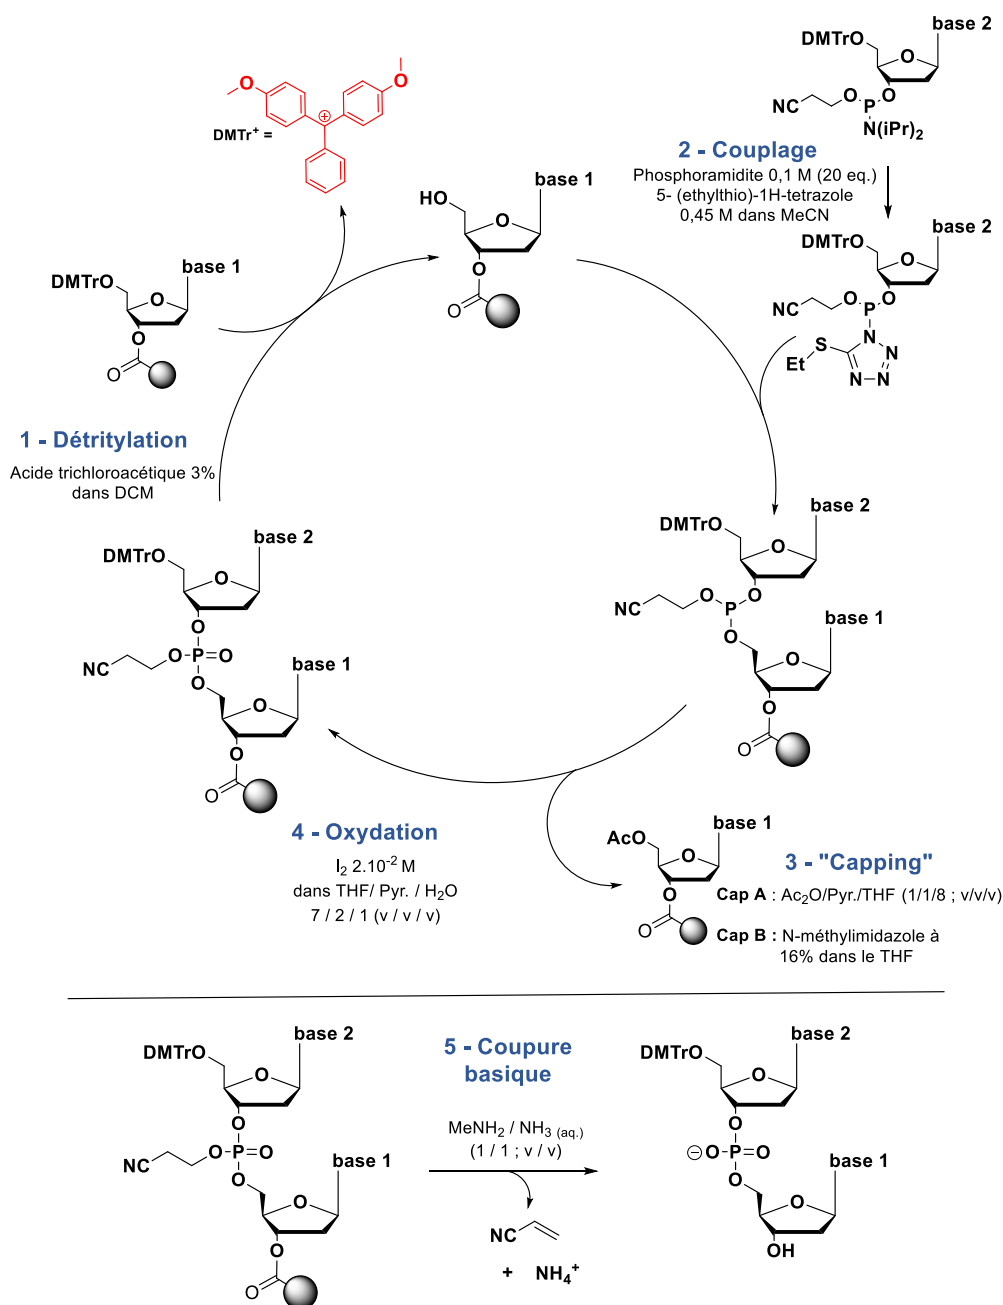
DMTr$^+$ =

base 2
DMTrO
O
NC O P O
N(iPr)$_2$

2 - Couplage
Phosphoramidite 0,1 M (20 eq.)
5- (ethylthio)-1H-tetrazole
0,45 M dans MeCN

base 2
DMTrO
O
NC O P O
N
Et S N
N N

HO
base 1
O
O
O

DMTrO
base 1
O
O
O

1 - Détritylation
Acide trichloroacétique 3%
dans DCM

base 2
DMTrO
O
O
NC O P O
O
base 1
O
O
O

base 2
DMTrO
O
NC O P O
O
base 1
O
O
O

4 - Oxydation
$I_2$ 2.10$^{-2}$ M
dans THF/ Pyr. / $H_2O$
7 / 2 / 1 (v / v / v)

AcO
base 1
O
O
O

3 - "Capping"
Cap A : $Ac_2O$/Pyr./THF (1/1/8 ; v/v/v)
Cap B : N-méthylimidazole à 16% dans le THF

base 2
DMTrO
O
O
NC O P O
O
base 1
O
O
O

5 - Coupure basique

MeNH$_2$ / NH$_3$ (aq.)
(1 / 1 ; v / v)

NC
+ NH$_4^+$

base 2
DMTrO
O
O
⊖O P O
O
base 1
O
OH